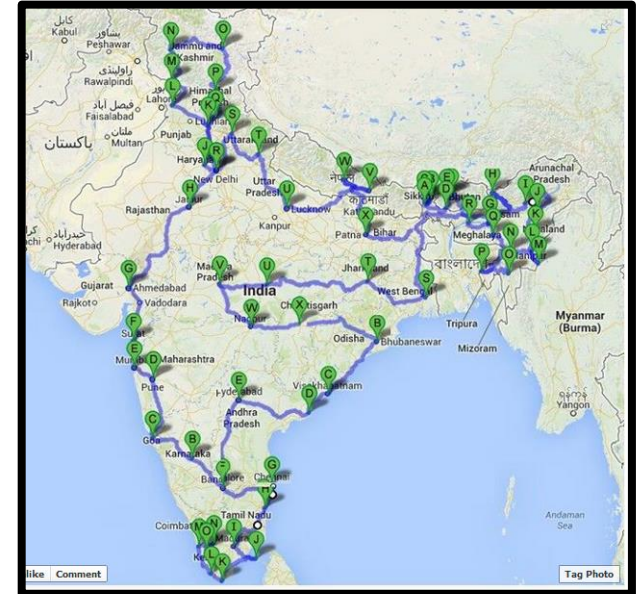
کابل Kabul
پشاور Peshawar
راولپنڈی Rawalpindi
فیصل آباد Faisalabad
ملتان Multan
پاکستان
Lahore
Jammu and Kashmir
Himachal Pradesh
Ludhiana
Punjab
Haryana
Uttarakhand
New Delhi
Uttar Pradesh
Lucknow
Kanpur
नेपाल
काठमाडौं Kathmandu
Sikkim
Patna
Bihar
Jaipur
Rajasthan
حیدرآباد Hyderabad
Meghalaya
Arunachal Pradesh
Nagaland
Manipur
বাংলাদেশ
Jharkhand
West Bengal
Gujarat
Ahmedabad
Rajkot
Vadodara
Surat
Mumbai
Maharashtra
Pune
Madhya Pradesh
India
Nagpur
Chhattisgarh
Odisha
Bhubaneswar
Tripura
Mizoram
Myanmar (Burma)
Hyderabad
Andhra Pradesh
Visakhapatnam
Yangon
Goa
Karnataka
Bangalore
Chennai
Tamil Nadu
Coimbatore
Madurai
Andaman Sea
N O M P L K S J R T H U W V X A E D C B I G F Q
Like Comment
Tag Photo